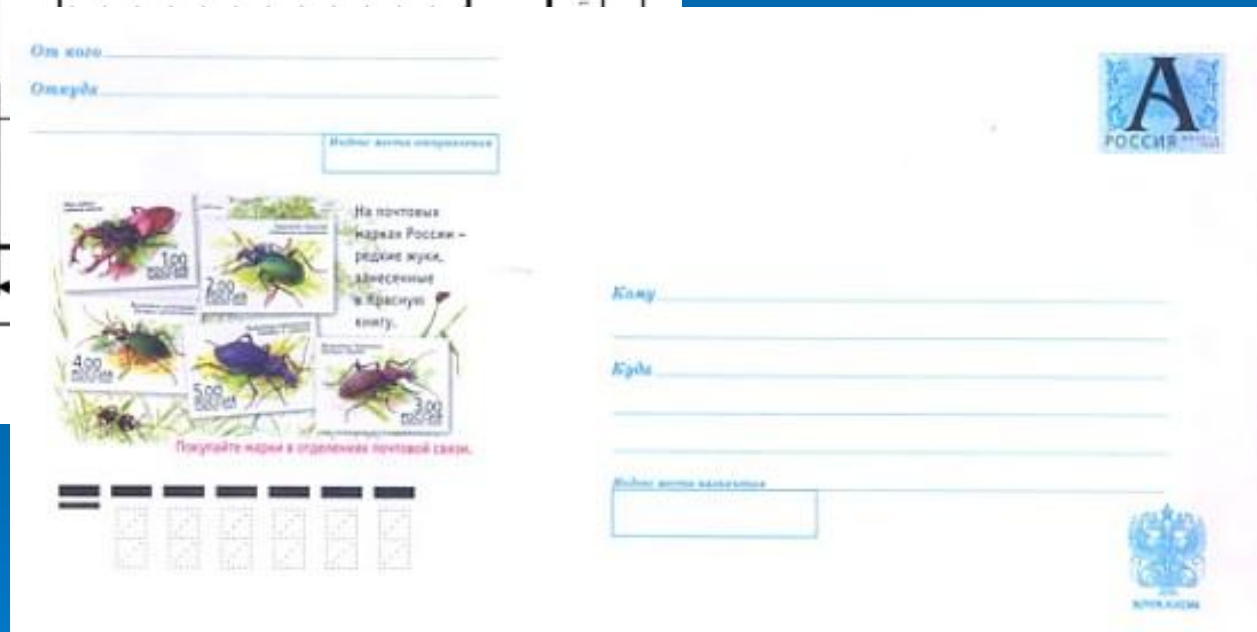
От кого
Откуда
Индекс места отправления

1.00
РОССИЯ
2.00
РОССИЯ
4.00
РОССИЯ
5.00
РОССИЯ
3.00
РОССИЯ

На почтовых марках России – редкие жуки, занесенные в Красную книгу.

Покупайте марки в отделениях почтовой связи.

А
РОССИЯ

Кому
Куда
Индекс места назначения

ПОЧТА РОССИИ